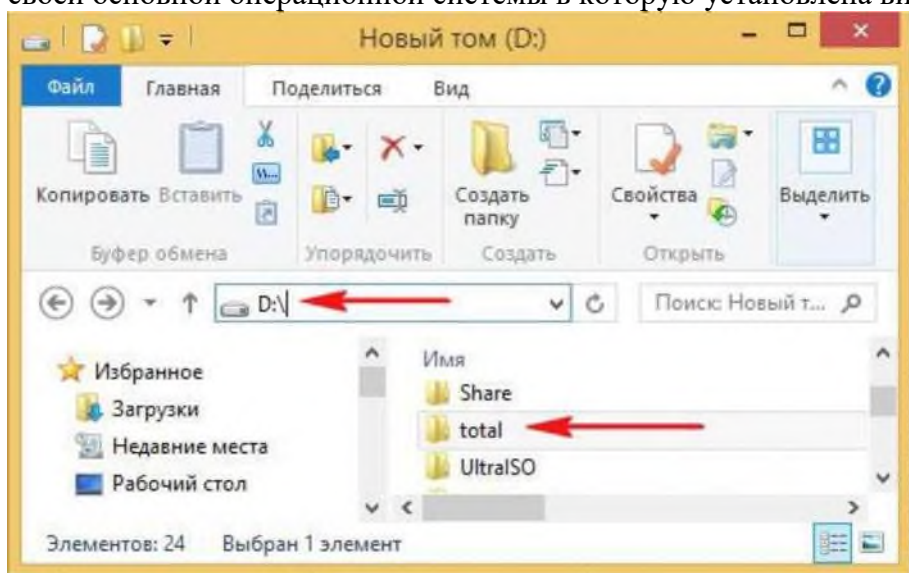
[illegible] своей основной операционной системы в которую установлена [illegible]

Новый том (D:)

Файл Главная Поделиться Вид

Копировать Вставить

Буфер обмена

Упорядочить

Создать папку

Создать

Свойства

Открыть

Выделить

D:\

Поиск: Новый т...

Избранное
Загрузки
Недавние места
Рабочий стол

Имя
Share
total
UltraISO

Элементов: 24 Выбран 1 элемент